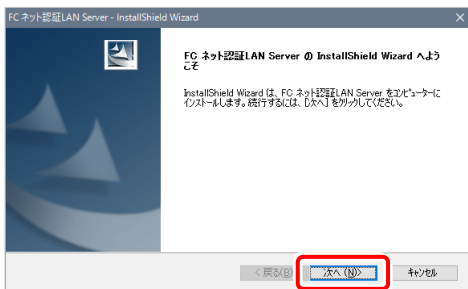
FC ネット認証LAN Server - InstallShield Wizard

FC ネット認証LAN Server の InstallShield Wizard へようこそ

InstallShield Wizard は、FC ネット認証LAN Server をコンピューターにインストールします。続行するには、[次へ] をクリックしてください。

< 戻る(B)

次へ (N)>

キャンセル